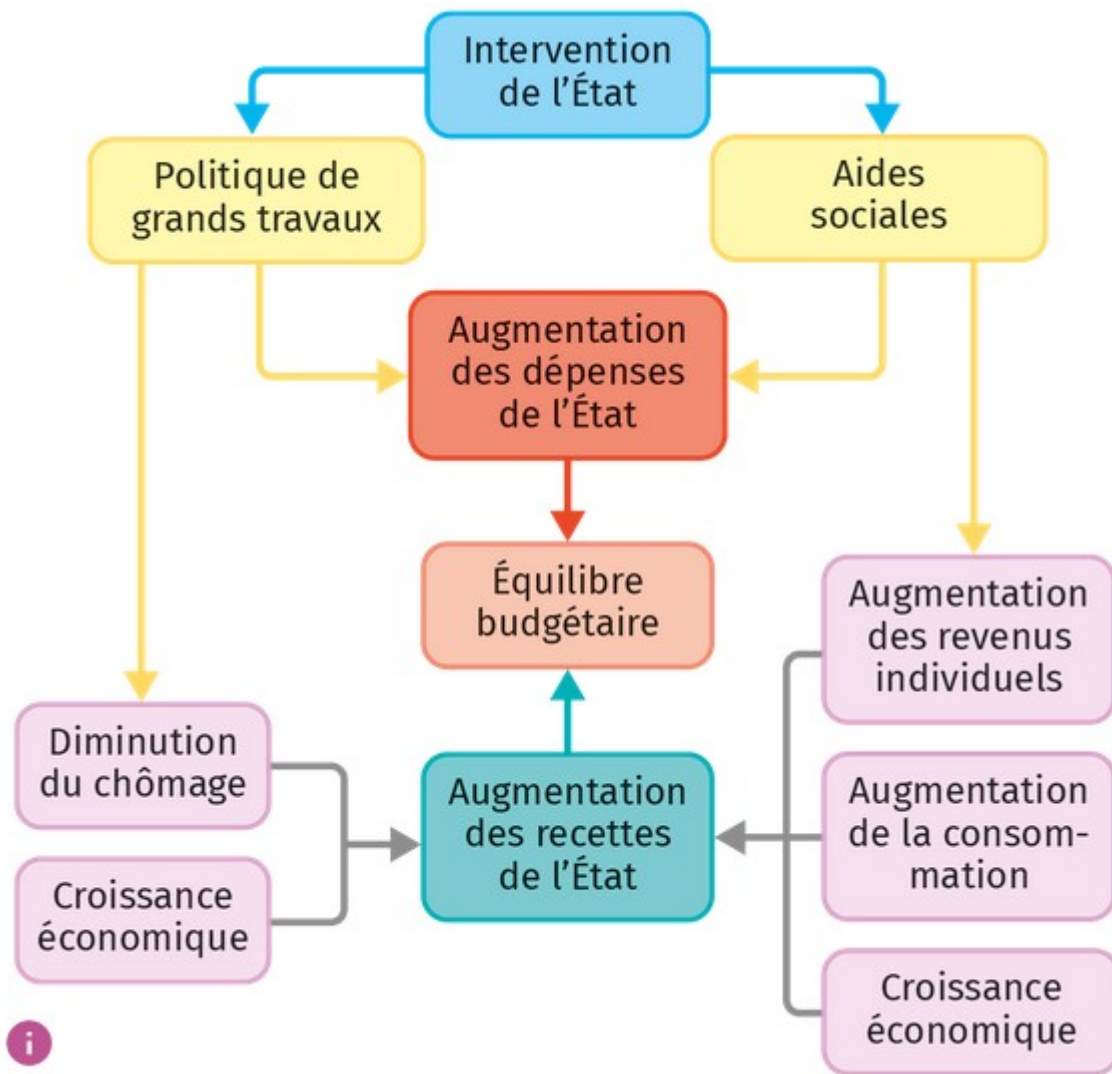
Intervention de l'État

Politique de grands travaux

Aides sociales

Augmentation des dépenses de l'État

Équilibre budgétaire

Augmentation des revenus individuels

Diminution du chômage

Augmentation des recettes de l'État

Augmentation de la consommation

Croissance économique

Croissance économique